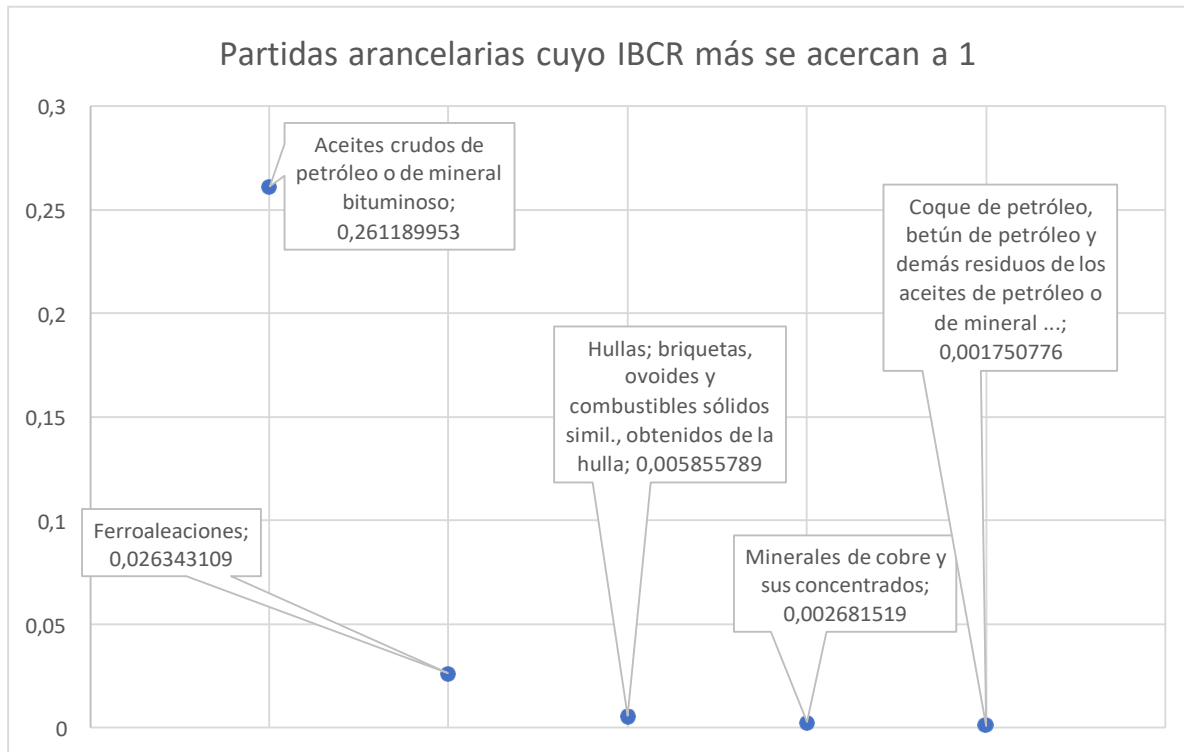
Partidas arancelarias cuyo IBCR más se acercan a 1

0,3
0,25
0,2
0,15
0,1
0,05
0

Aceites crudos de petróleo o de mineral bituminoso; 0,261189953

Coque de petróleo, betún de petróleo y demás residuos de los aceites de petróleo o de mineral ...; 0,001750776

Hullas; briquetas, ovoides y combustibles sólidos simil., obtenidos de la hulla; 0,005855789

Ferroaleaciones; 0,026343109

Minerales de cobre y sus concentrados; 0,002681519